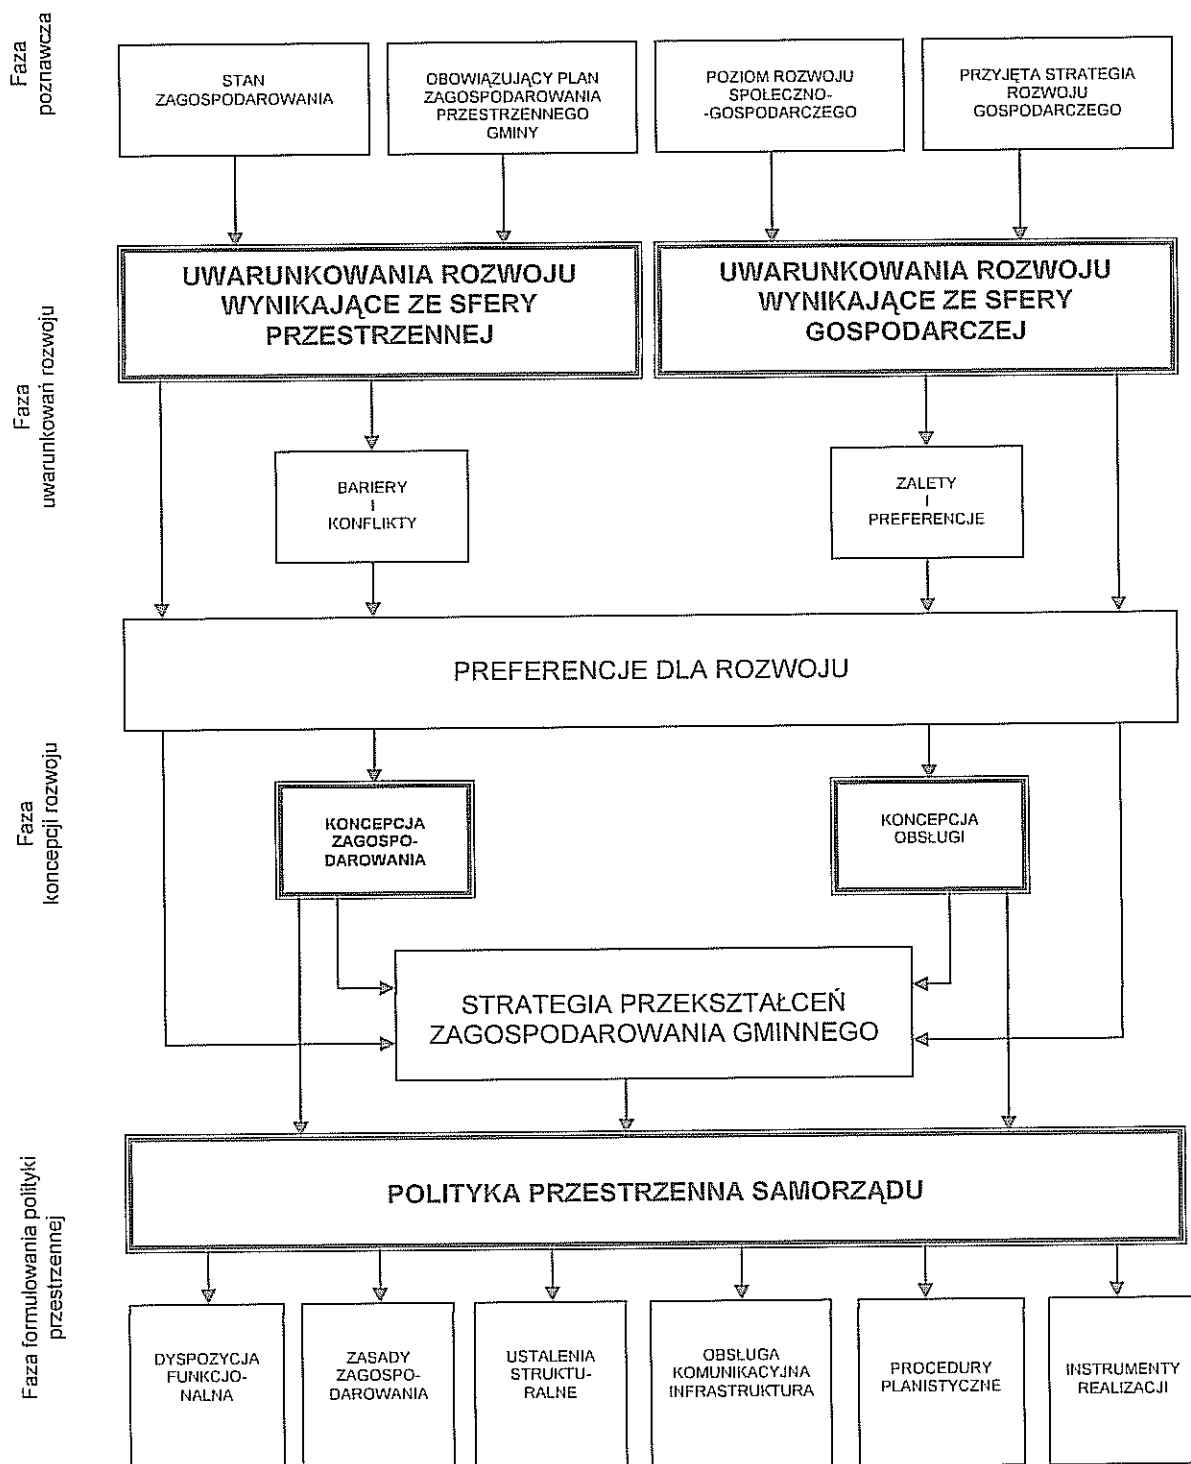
Faza poznawcza

STAN ZAGOSPODAROWANIA

OBOWIĄZUJĄCY PLAN ZAGOSPODAROWANIA PRZESTRZENNEGO GMINY

POZIOM ROZWOJU SPOŁECZNO-GOSPODARCZEGO

PRZYJĘTA STRATEGIA ROZWOJU GOSPODARCZEGO

Faza uwarunkowań rozwoju

UWARUNKOWANIA ROZWOJU WYNIKAJĄCE ZE SFERY PRZESTRZENNEJ

UWARUNKOWANIA ROZWOJU WYNIKAJĄCE ZE SFERY GOSPODARCZEJ

BARIERY I KONFLIKTY

ZALETY I PREFERENCJE

PREFERENCJE DLA ROZWOJU

Faza koncepcji rozwoju

KONCEPCJA ZAGOSPODAROWANIA

KONCEPCJA OBSŁUGI

STRATEGIA PRZEKSZTAŁCEŃ ZAGOSPODAROWANIA GMINNEGO

Faza formułowania polityki przestrzennej

POLITYKA PRZESTRZENNA SAMORZĄDU

DYSPOZYCJA FUNKCJONALNA

ZASADY ZAGOSPODAROWANIA

USTALENIA STRUKTURALNE

OBSŁUGA KOMUNIKACYJNA INFRASTRUKTURA

PROCEDURY PLANISTYCZNE

INSTRUMENTY REALIZACJI